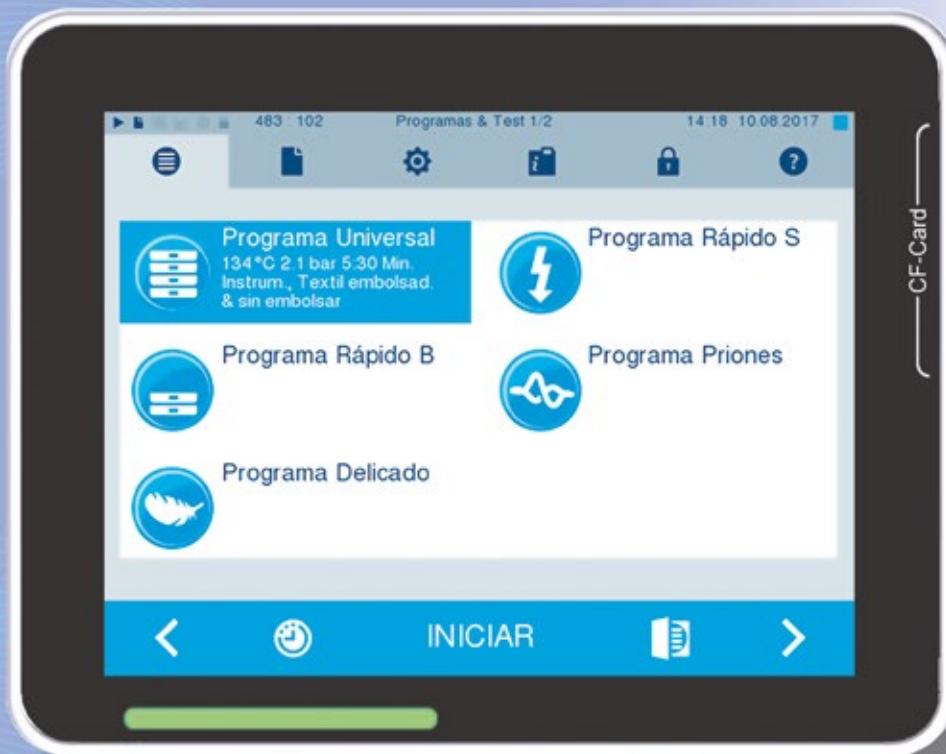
483 : 102 Programas & Test 1/2 14:18 10.08.2017

Programa Universal
134 °C 2.1 bar 5:30 Min.
Instrum., Textil embolsad.
& sin embolsar

Programa Rápido S

Programa Rápido B

Programa Priones

Programa Delicado

<

INICIAR

>

CF-Card